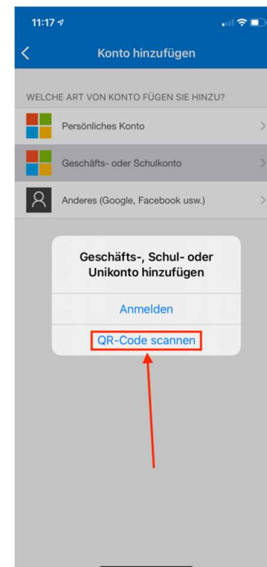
11:17

Konto hinzufügen

WELCHE ART VON KONTO FÜGEN SIE HINZU?

Persönliches Konto

Geschäfts- oder Schulkonto

Anderes (Google, Facebook usw.)

Geschäfts-, Schul- oder Unikonto hinzufügen

Anmelden

QR-Code scannen